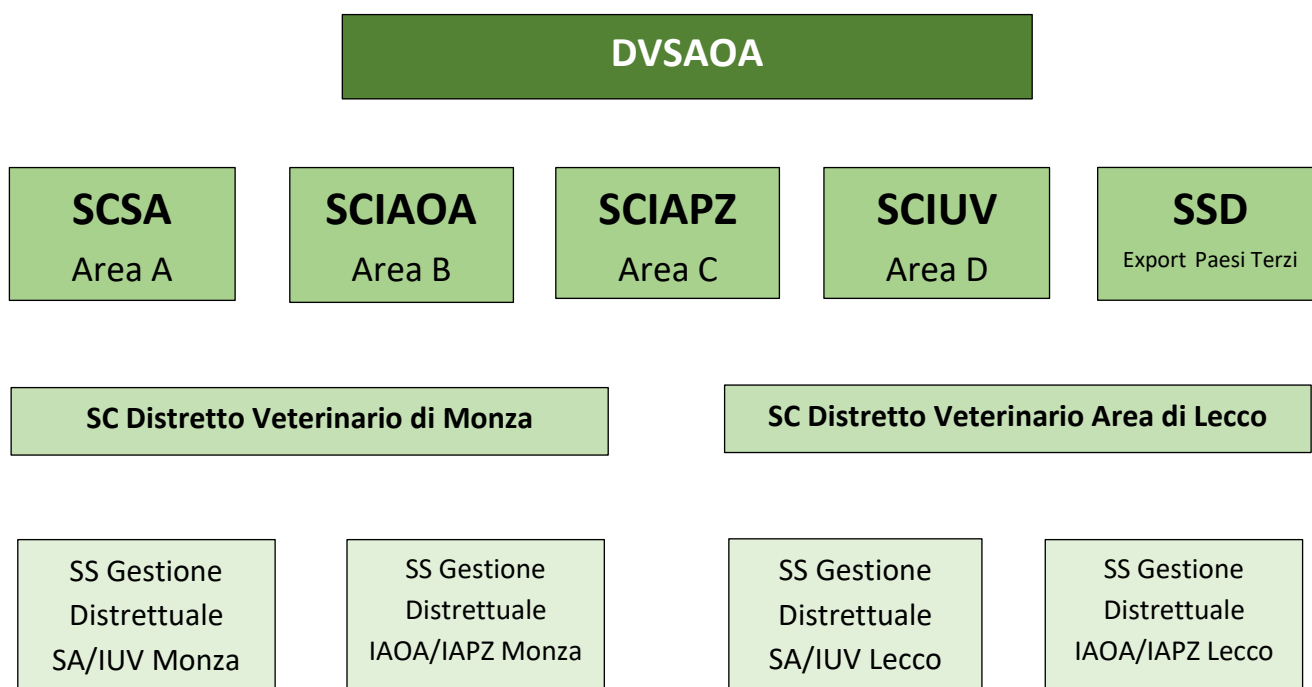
DVSAOA

SCSA
Area A

SCIAOA
Area B

SCIAPZ
Area C

SCIUV
Area D

SSD
Export Paesi Terzi

SC Distretto Veterinario di Monza

SC Distretto Veterinario Area di Lecco

SS Gestione Distrettuale SA/IUV Monza

SS Gestione Distrettuale IAOA/IAPZ Monza

SS Gestione Distrettuale SA/IUV Lecco

SS Gestione Distrettuale IAOA/IAPZ Lecco